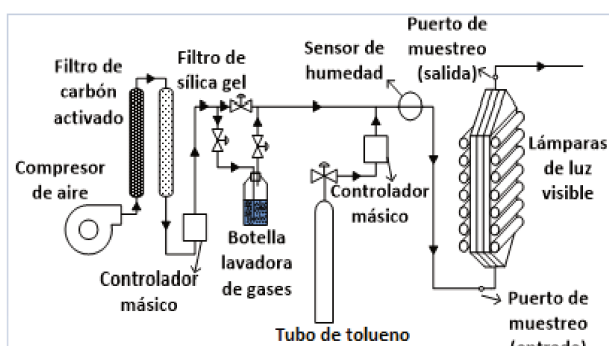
Filtro de carbón activado

Compresor de aire

Filtro de sílica gel

Controlador másico

Botella lavadora de gases

Sensor de humedad

Controlador másico

Tubo de tolueno

Puerto de muestreo (salida)

Lámparas de luz visible

Puerto de muestreo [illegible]